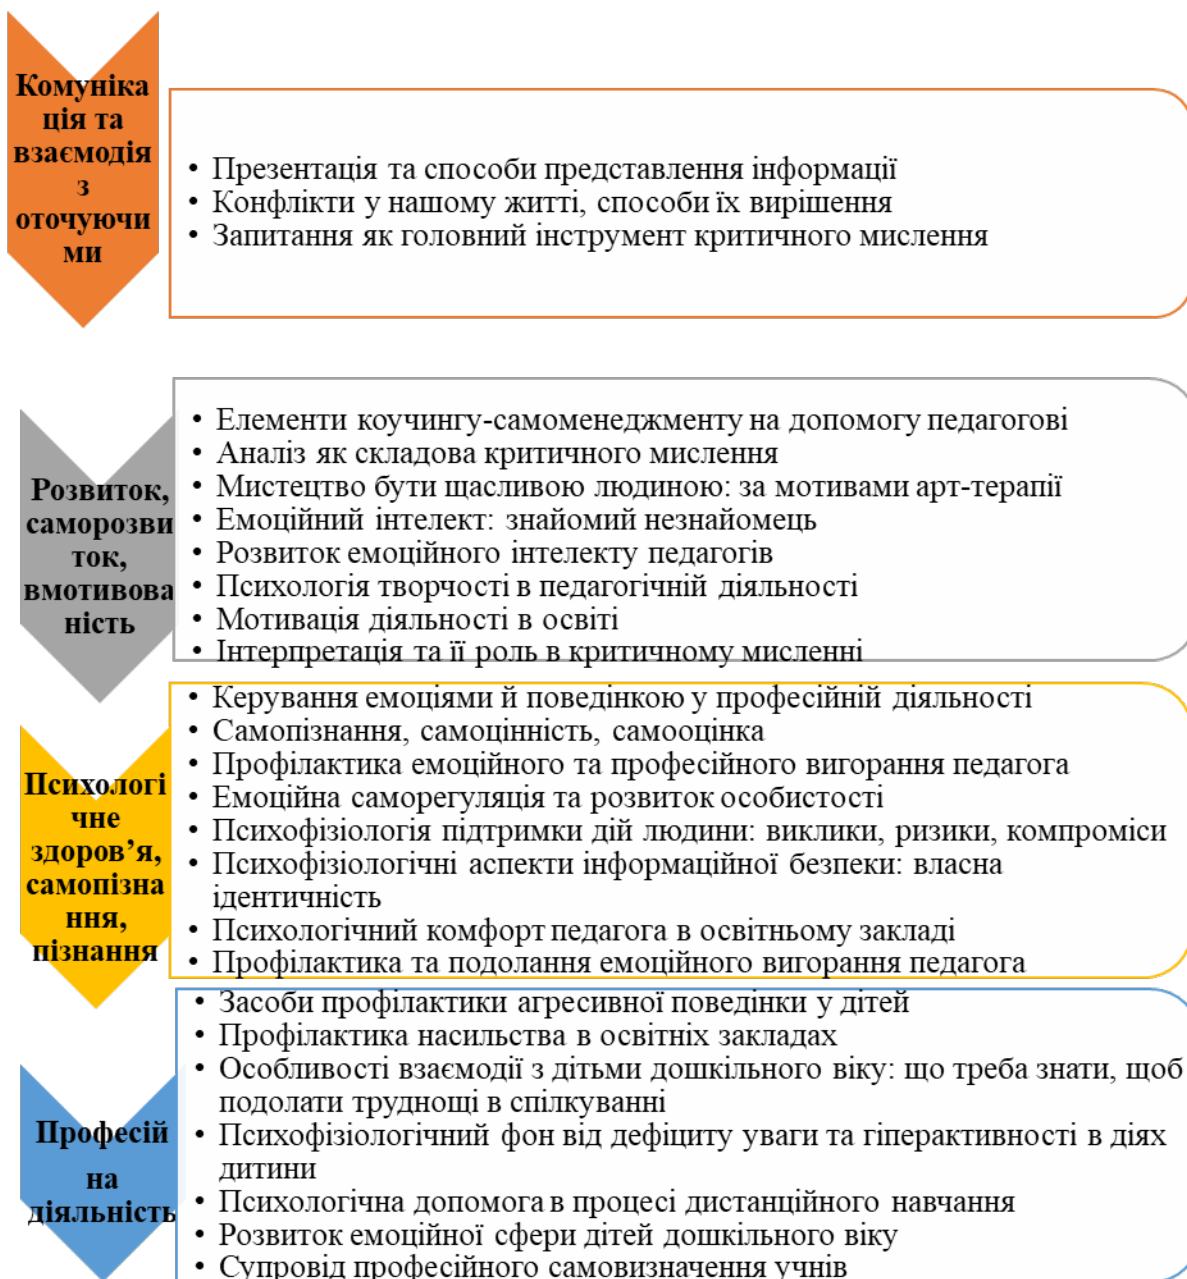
Комунікація та взаємодія з оточуючими

• Презентація та способи представлення інформації
• Конфлікти у нашому житті, способи їх вирішення
• Запитання як головний інструмент критичного мислення

Розвиток, саморозвиток, вмотивованість

• Елементи коучингу-самоменеджменту на допомогу педагогові
• Аналіз як складова критичного мислення
• Мистецтво бути щасливою людиною: за мотивами арт-терапії
• Емоційний інтелект: знайомий незнайомець
• Розвиток емоційного інтелекту педагогів
• Психологія творчості в педагогічній діяльності
• Мотивація діяльності в освіті
• Інтерпретація та її роль в критичному мисленні

Психологічне здоров'я, самопізнання, пізнання

• Керування емоціями й поведінкою у професійній діяльності
• Самопізнання, самоцінність, самооцінка
• Профілактика емоційного та професійного вигорання педагога
• Емоційна саморегуляція та розвиток особистості
• Психофізіологія підтримки дій людини: виклики, ризики, компроміси
• Психофізіологічні аспекти інформаційної безпеки: власна ідентичність
• Психологічний комфорт педагога в освітньому закладі
• Профілактика та подолання емоційного вигорання педагога

Професійна діяльність

• Засоби профілактики агресивної поведінки у дітей
• Профілактика насильства в освітніх закладах
• Особливості взаємодії з дітьми дошкільного віку: що треба знати, щоб подолати труднощі в спілкуванні
• Психофізіологічний фон від дефіциту уваги та гіперактивності в діях дитини
• Психологічна допомога в процесі дистанційного навчання
• Розвиток емоційної сфери дітей дошкільного віку
• Супровід професійного самовизначення учнів